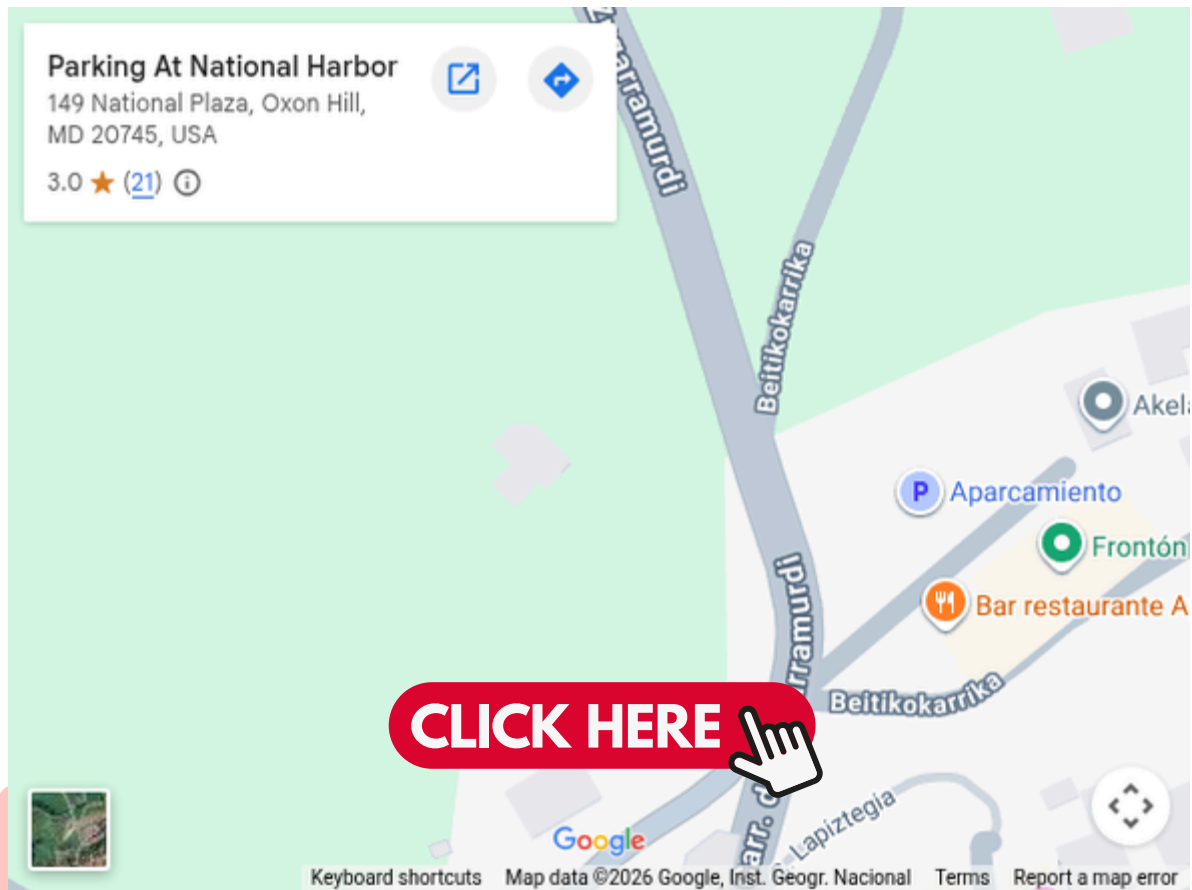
Parking At National Harbor
149 National Plaza, Oxon Hill, MD 20745, USA
3.0 ★ (21) ⓘ

Zugarramurdi
Beitikokarrika
Akela
Aparcamiento
Frontón
Bar restaurante A
Zugarramurdi
Beitikokarrika
CLICK HERE
Carr. de Zugarramurdi
Lapiztegia
Google
Keyboard shortcuts Map data ©2026 Google, Inst. Geogr. Nacional Terms Report a map error